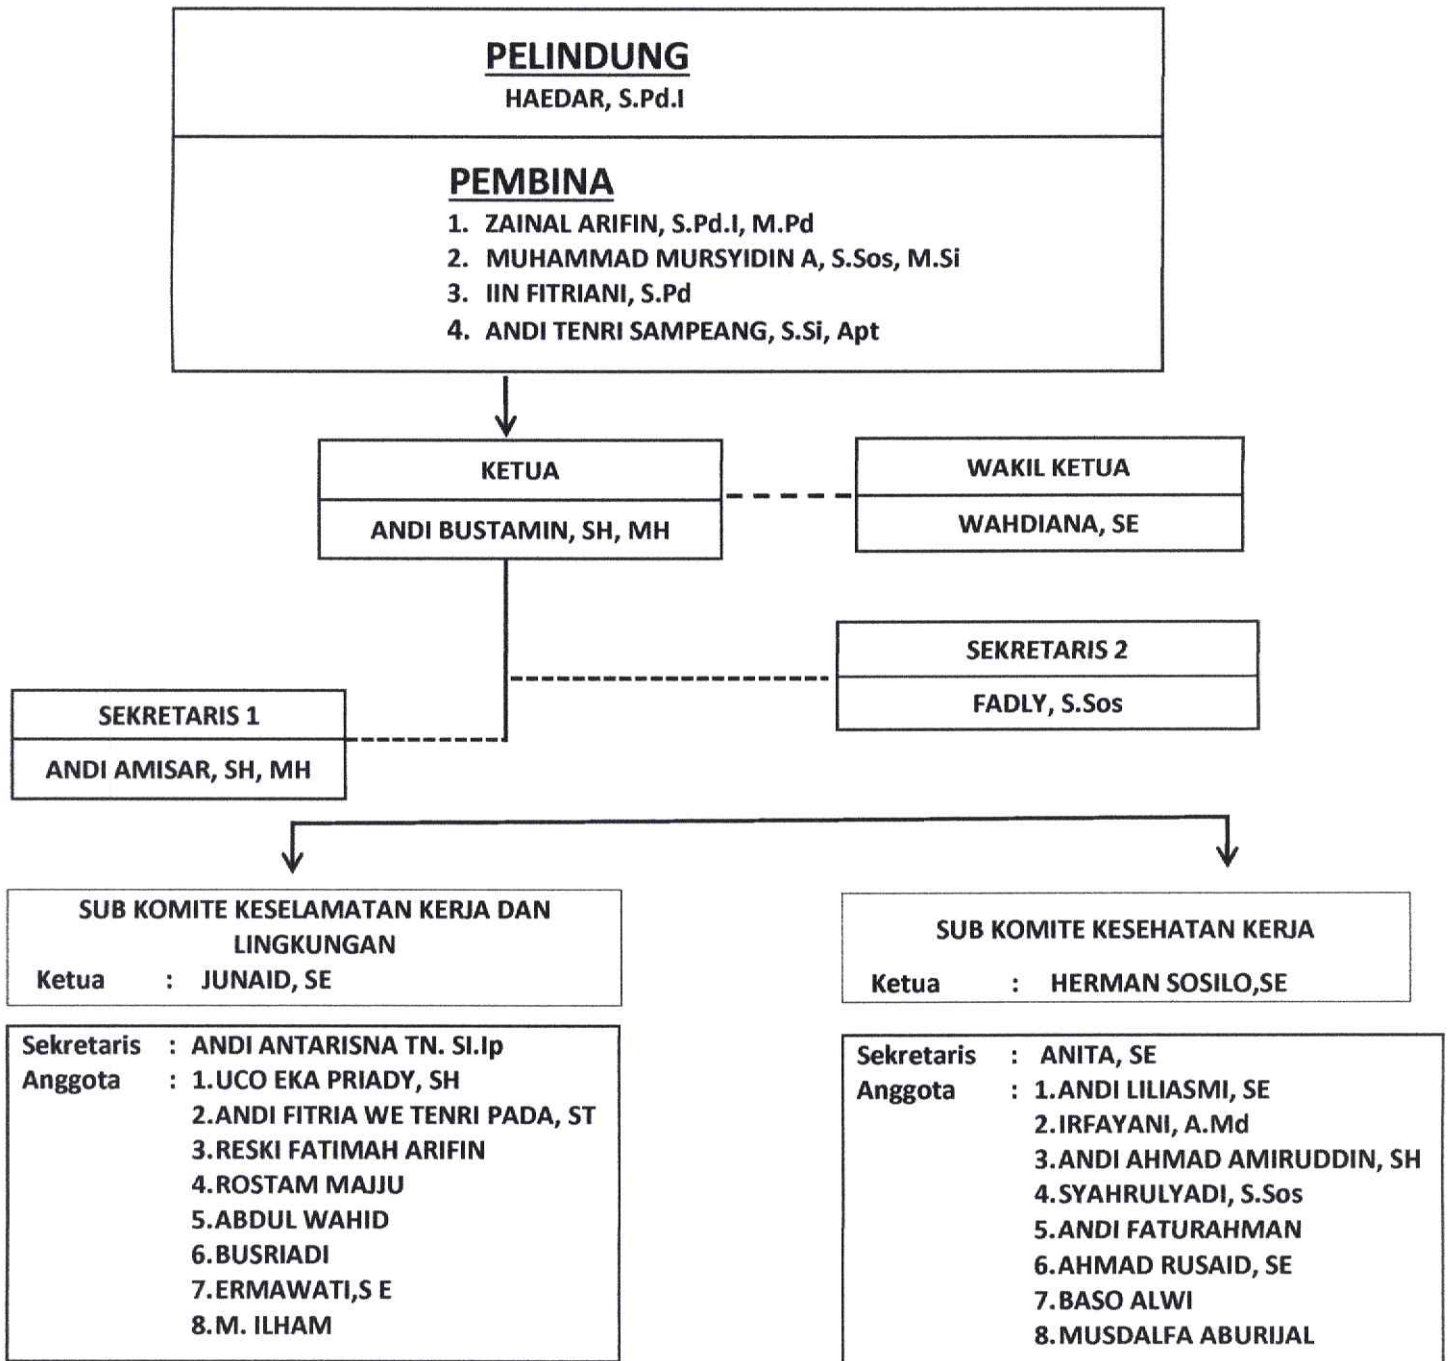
PELINDUNG
HAEDAR, S.Pd.I

PEMBINA
1. ZAINAL ARIFIN, S.Pd.I, M.Pd
2. MUHAMMAD MURSYIDIN A, S.Sos, M.Si
3. IIN FITRIANI, S.Pd
4. ANDI TENRI SAMPEANG, S.Si, Apt

KETUA
ANDI BUSTAMIN, SH, MH

WAKIL KETUA
WAHDIANA, SE

SEKRETARIS 2
FADLY, S.Sos

SEKRETARIS 1
ANDI AMISAR, SH, MH

SUB KOMITE KESELAMATAN KERJA DAN LINGKUNGAN
Ketua : JUNAID, SE

Sekretaris : ANDI ANTARISNA TN. SI.Ip
Anggota : 1.UCO EKA PRIADY, SH
2.ANDI FITRIA WE TENRI PADA, ST
3.RESKI FATIMAH ARIFIN
4.ROSTAM MAJJU
5.ABDUL WAHID
6.BUSRIADI
7.ERMAWATI,S E
8.M. ILHAM

SUB KOMITE KESEHATAN KERJA
Ketua : HERMAN SOSILO,SE

Sekretaris : ANITA, SE
Anggota : 1.ANDI LILIASMI, SE
2.IRFAYANI, A.Md
3.ANDI AHMAD AMIRUDDIN, SH
4.SYAHRULYADI, S.Sos
5.ANDI FATURAHMAN
6.AHMAD RUSAID, SE
7.BASO ALWI
8.MUSDALFA ABURIJAL